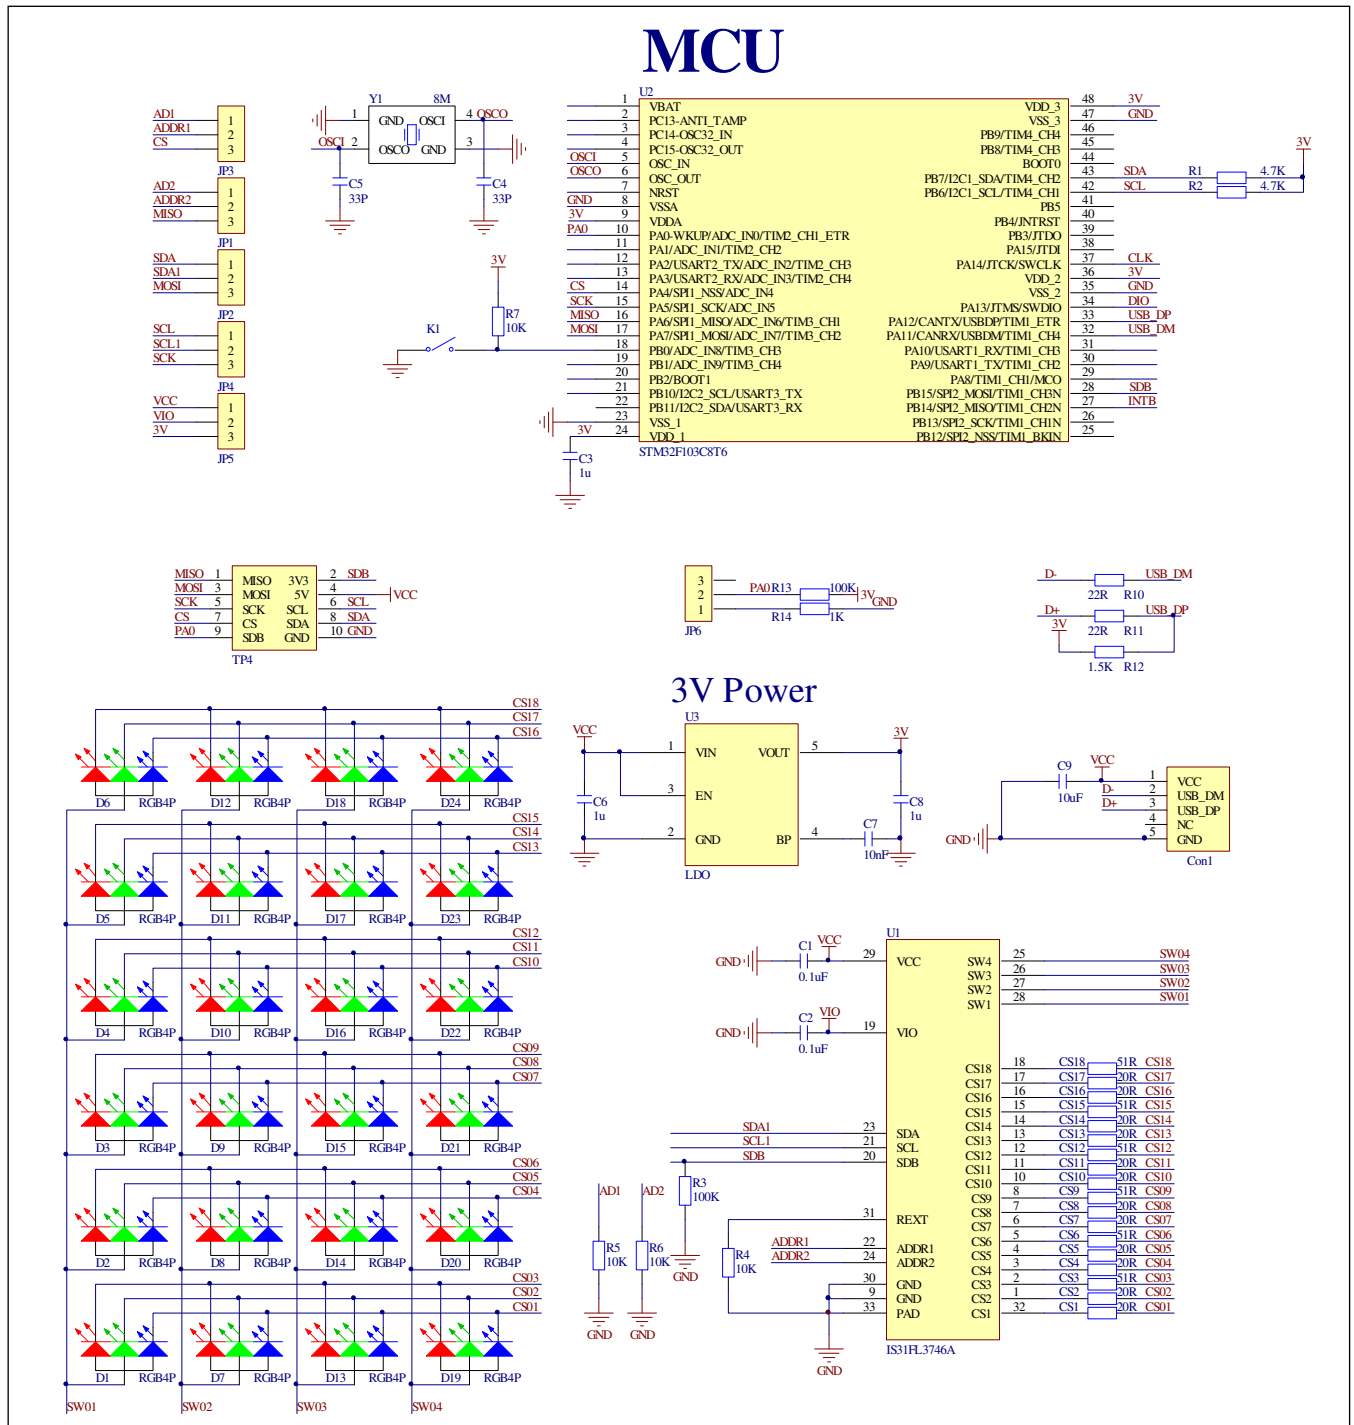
MCU

AD1
ADDR1
CS
1
2
3
JP3

AD2
ADDR2
MISO
1
2
3
JP1

SDA
SDA1
MOSI
1
2
3
JP2

SCL
SCL1
SCK
1
2
3
JP4

VCC
VIO
3V
1
2
3
JP5

Y1 8M
1 GND OSCI 4 OSCO
OSCI 2 OSCO GND 3
C5 33P
C4 33P

3V
R7 10K
K1

U2
1 VBAT
2 PC13-ANTI_TAMP
3 PC14-OSC32_IN
4 PC15-OSC32_OUT
OSCI 5 OSC_IN
OSCO 6 OSC_OUT
7 NRST
GND 8 VSSA
3V 9 VDDA
PA0 10 PA0-WKUP/ADC_IN0/TIM2_CH1_ETR
11 PA1/ADC_IN1/TIM2_CH2
12 PA2/USART2_TX/ADC_IN2/TIM2_CH3
13 PA3/USART2_RX/ADC_IN3/TIM2_CH4
CS 14 PA4/SPI1_NSS/ADC_IN4
SCK 15 PA5/SPI1_SCK/ADC_IN5
MISO 16 PA6/SPI1_MISO/ADC_IN6/TIM3_CH1
MOSI 17 PA7/SPI1_MOSI/ADC_IN7/TIM3_CH2
18 PB0/ADC_IN8/TIM3_CH3
19 PB1/ADC_IN9/TIM3_CH4
20 PB2/BOOT1
21 PB10/I2C2_SCL/USART3_TX
22 PB11/I2C2_SDA/USART3_RX
23 VSS_1
3V 24 VDD_1
STM32F103C8T6
C3 1u

VDD_3 48 3V
VSS_3 47 GND
PB9/TIM4_CH4 46
PB8/TIM4_CH3 45
BOOT0 44
PB7/I2C1_SDA/TIM4_CH2 43 SDA R1 4.7K
PB6/I2C1_SCL/TIM4_CH1 42 SCL R2 4.7K
PB5 41
PB4/JNTRST 40
PB3/JTDO 39
PA15/JTDI 38
PA14/JTCK/SWCLK 37 CLK
VDD_2 36 3V
VSS_2 35 GND
PA13/JTMS/SWDIO 34 DIO
PA12/CANTX/USBDP/TIM1_ETR 33 USB_DP
PA11/CANRX/USBDM/TIM1_CH4 32 USB_DM
PA10/USART1_RX/TIM1_CH3 31
PA9/USART1_TX/TIM1_CH2 30
PA8/TIM1_CH1/MCO 29
PB15/SPI2_MOSI/TIM1_CH3N 28 SDB
PB14/SPI2_MISO/TIM1_CH2N 27 INTB
PB13/SPI2_SCK/TIM1_CH1N 26
PB12/SPI2_NSS/TIM1_BKIN 25
3V

MISO 1 MISO 3V3 2 SDB
MOSI 3 MOSI 5V 4 VCC
SCK 5 SCK SCL 6 SCL
CS 7 CS SDA 8 SDA
PA0 9 SDB GND 10 GND
TP4

3
2
1
JP6
PA0 R13 100K 3V
R14 1K GND

D- 22R R10 USB_DM
D+ 22R R11 USB_DP
3V
1.5K R12

3V Power
U3
VCC 1 VIN VOUT 5 3V
3 EN
2 GND BP 4
LDO
C6 1u
C8 1u
C7 10nF

C9 10uF VCC
GND
1 VCC
D- 2 USB_DM
D+ 3 USB_DP
4 NC
5 GND
Con1

CS18
CS17
CS16
D6 RGB4P D12 RGB4P D18 RGB4P D24 RGB4P
CS15
CS14
CS13
D5 RGB4P D11 RGB4P D17 RGB4P D23 RGB4P
CS12
CS11
CS10
D4 RGB4P D10 RGB4P D16 RGB4P D22 RGB4P
CS09
CS08
CS07
D3 RGB4P D9 RGB4P D15 RGB4P D21 RGB4P
CS06
CS05
CS04
D2 RGB4P D8 RGB4P D14 RGB4P D20 RGB4P
CS03
CS02
CS01
D1 RGB4P D7 RGB4P D13 RGB4P D19 RGB4P
SW01 SW02 SW03 SW04

U1
GND C1 0.1uF VCC 29 VCC
GND C2 0.1uF VIO 19 VIO
SW4 25 SW04
SW3 26 SW03
SW2 27 SW02
SW1 28 SW01
SDA1 23 SDA
SCL1 21 SCL
SDB 20 SDB
R3 100K
GND
31 REXT
ADDR1 22 ADDR1
ADDR2 24 ADDR2
30 GND
9 GND
33 PAD
GND
IS31FL3746A
AD1 AD2
R5 10K R6 10K
GND GND
R4 10K

CS18 18 CS18 51R CS18
CS17 17 CS17 20R CS17
CS16 16 CS16 20R CS16
CS15 15 CS15 51R CS15
CS14 14 CS14 20R CS14
CS13 13 CS13 20R CS13
CS12 12 CS12 51R CS12
CS11 11 CS11 20R CS11
CS10 10 CS10 20R CS10
CS9 8 CS9 51R CS09
CS8 7 CS8 20R CS08
CS7 6 CS7 20R CS07
CS6 5 CS6 51R CS06
CS5 4 CS5 20R CS05
CS4 3 CS4 20R CS04
CS3 2 CS3 51R CS03
CS2 1 CS2 20R CS02
CS1 32 CS1 20R CS01